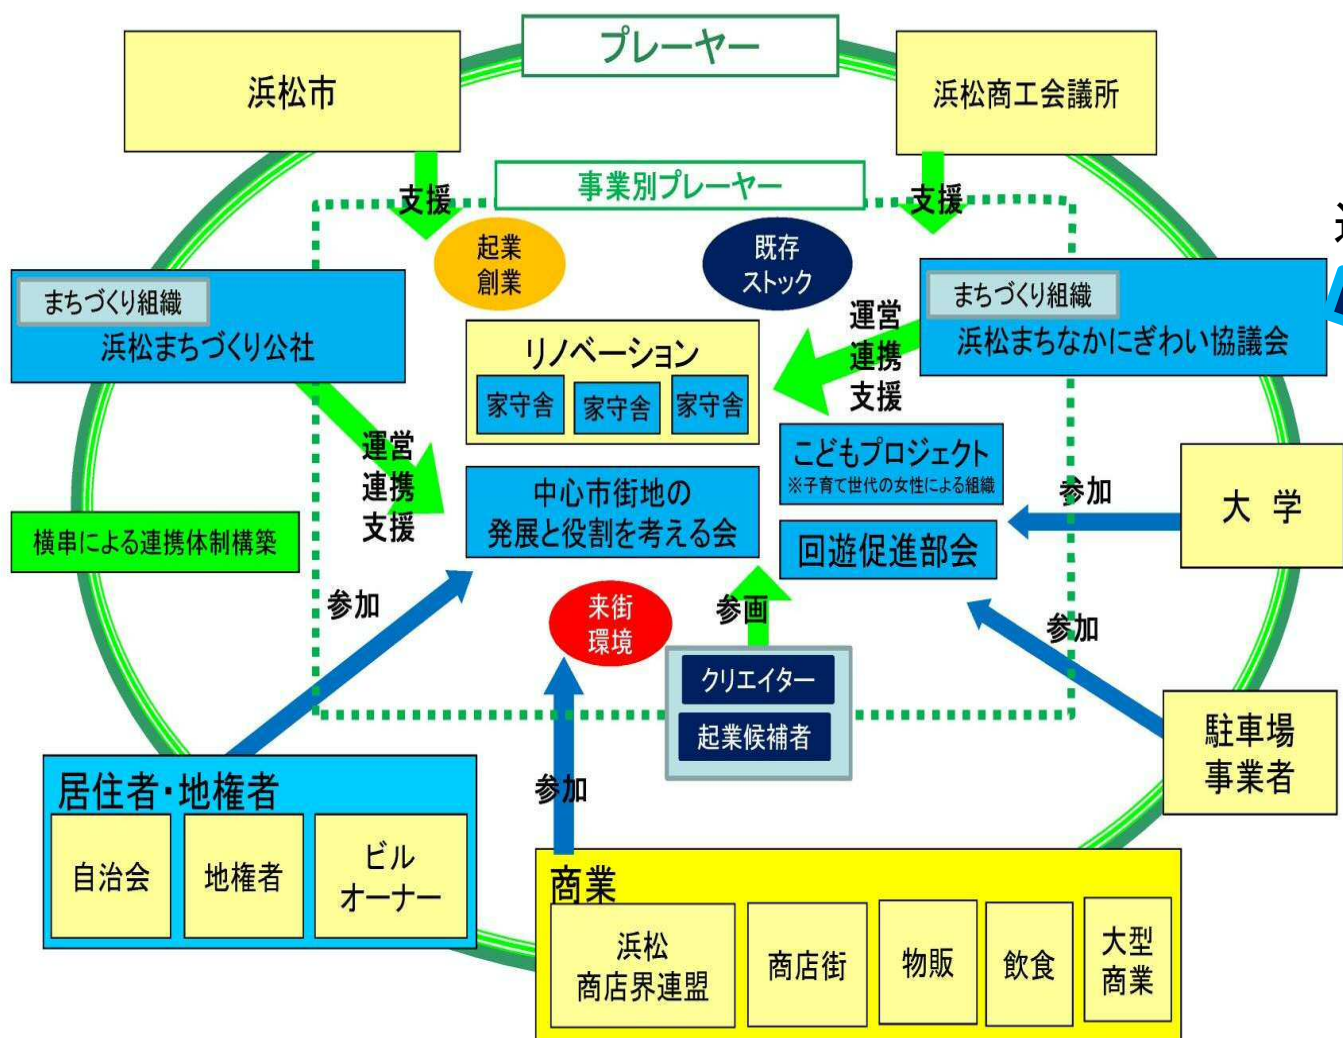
プレーヤー

浜松市

浜松商工会議所

事業別プレーヤー

支援

支援

起業
創業

既存
ストック

まちづくり組織
浜松まちづくり公社

まちづくり組織
浜松まちなかにぎわい協議会

リノベーション
家守舎
家守舎
家守舎

運営
連携
支援

運営
連携
支援

こどもプロジェクト
※子育て世代の女性による組織

横串による連携体制構築

中心市街地の
発展と役割を考える会

参加

大 学

回遊促進部会

参加

来街
環境

参画

参加

クリエイター
起業候補者

駐車場
事業者

居住者・地権者
自治会
地権者
ビル
オーナー

参加

商業
浜松
商店界連盟
商店街
物販
飲食
大型
商業